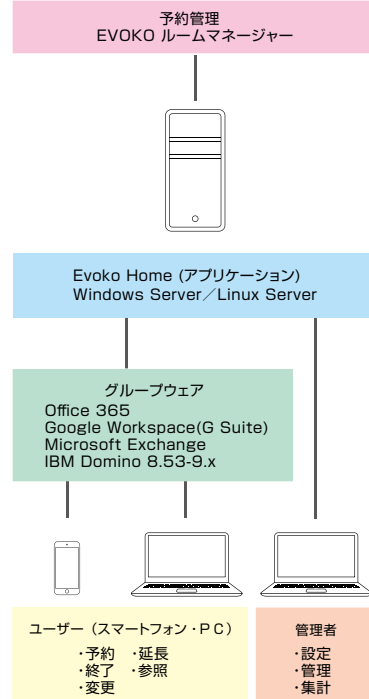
予約管理
EVOKO ルームマネージャー

Evoko Home (アプリケーション)
Windows Server／Linux Server

グループウェア
Office 365
Google Workspace(G Suite)
Microsoft Exchange
IBM Domino 8.53-9.x

ユーザー（スマートフォン・ＰＣ）
・予約　・延長
・終了　・参照
・変更

管理者
・設定
・管理
・集計